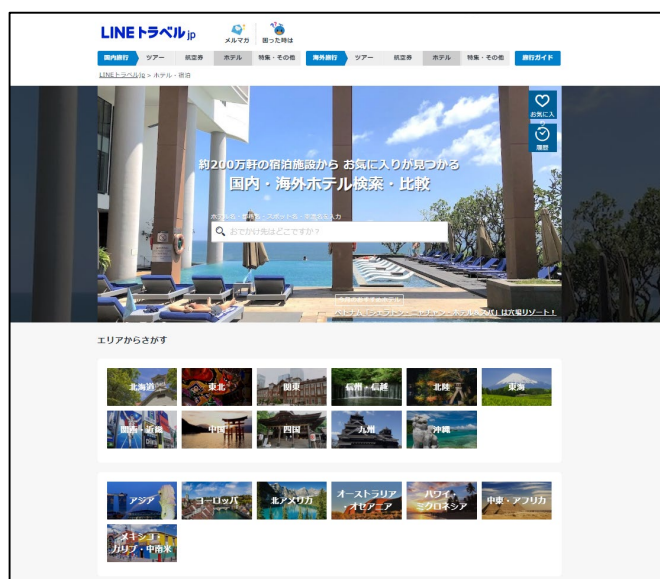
LINEトラベルjp

メルマガ
困った時は

国内旅行 ツアー 航空券 ホテル 特集・その他 海外旅行 ツアー 航空券 ホテル 特集・その他 旅行ガイド

LINEトラベルjp > ホテル・宿泊

お気に入
履歴

約200万軒の宿泊施設から お気に入りが見つかる
国内・海外ホテル検索・比較

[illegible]
おでかけ先はどこですか？

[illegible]

エリアからさがす

北海道
東北
関東
信州・信越
北陸
東海
関西・近畿
中国
四国
九州
沖縄

アジア
ヨーロッパ
北アメリカ
オーストラリア・オセアニア
ハワイ・ミクロネシア
中東・アフリカ
メキシコ・カリブ・中南米